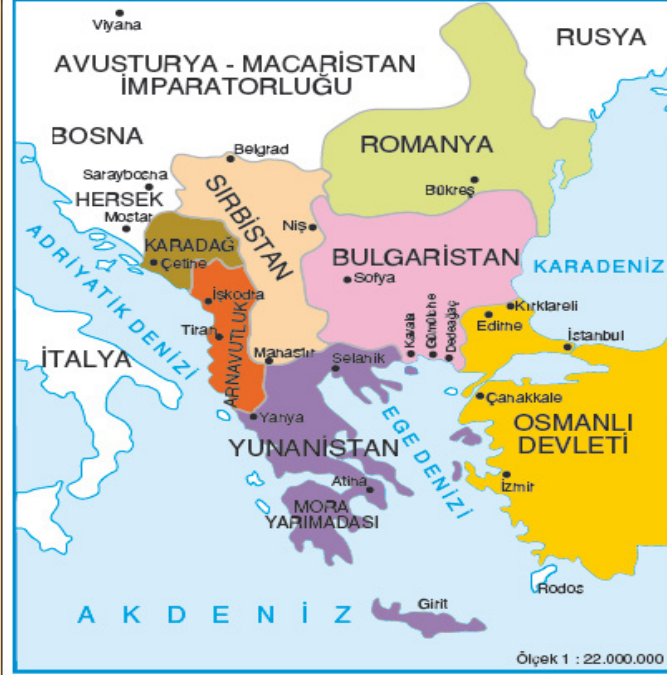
Viyana

AVUSTURYA - MACARİSTAN İMPARATORLUĞU

RUSYA

BOSNA

Saraybosna

HERSEK

Mostar

Belgrad

SIRBİSTAN

ROMANYA

Bükreş

Niş

KARADAĞ

Çetine

BULGARİSTAN

KARADENİZ

Sofya

ADRİYATİK DENİZİ

İşkodra

Tiran

ARNAVUTLUK

Manastır

Selanik

Kavala

Gümülcine

Dedeağaç

Kırklareli

Edirne

İstanbul

İTALYA

Yanya

EGE DENİZİ

Çanakkale

YUNANİSTAN

OSMANLI DEVLETİ

Atina

MORA YARIMADASI

İzmir

Rodos

AKDENİZ

Girit

Ölçek 1 : 22.000.000